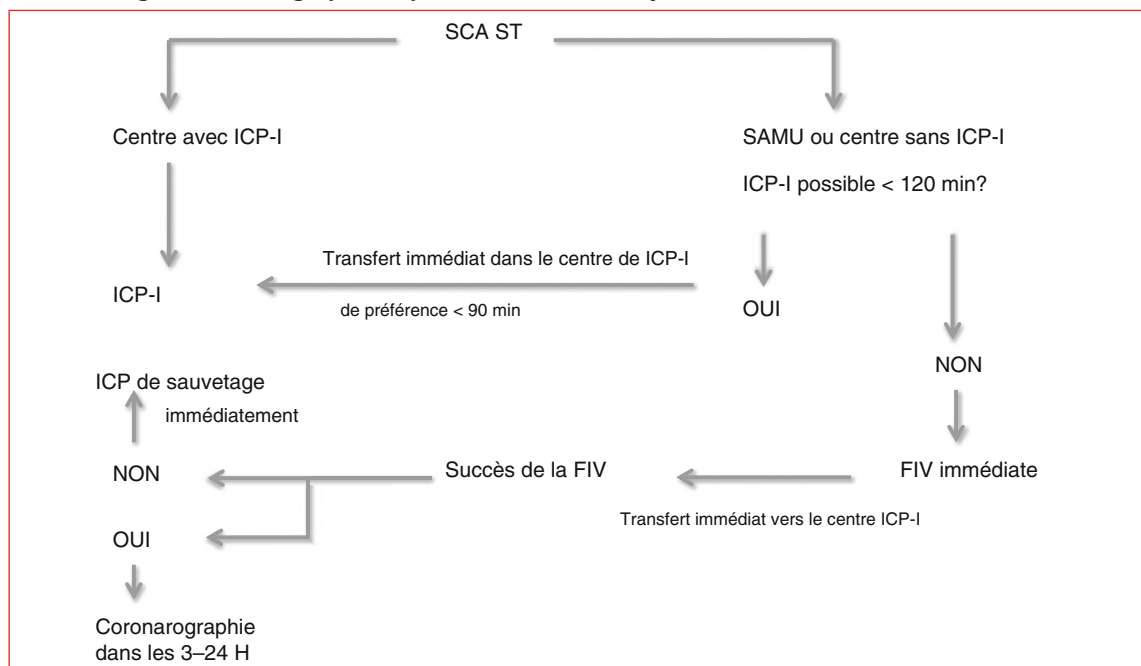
SCA ST

Centre avec ICP-I

SAMU ou centre sans ICP-I

ICP-I possible < 120 min?

Transfert immédiat dans le centre de ICP-I

ICP-I

de préférence < 90 min

OUI

NON

ICP de sauvetage

immédiatement

NON

Succès de la FIV

FIV immédiate

Transfert immédiat vers le centre ICP-I

OUI

Coronarographie dans les 3–24 H